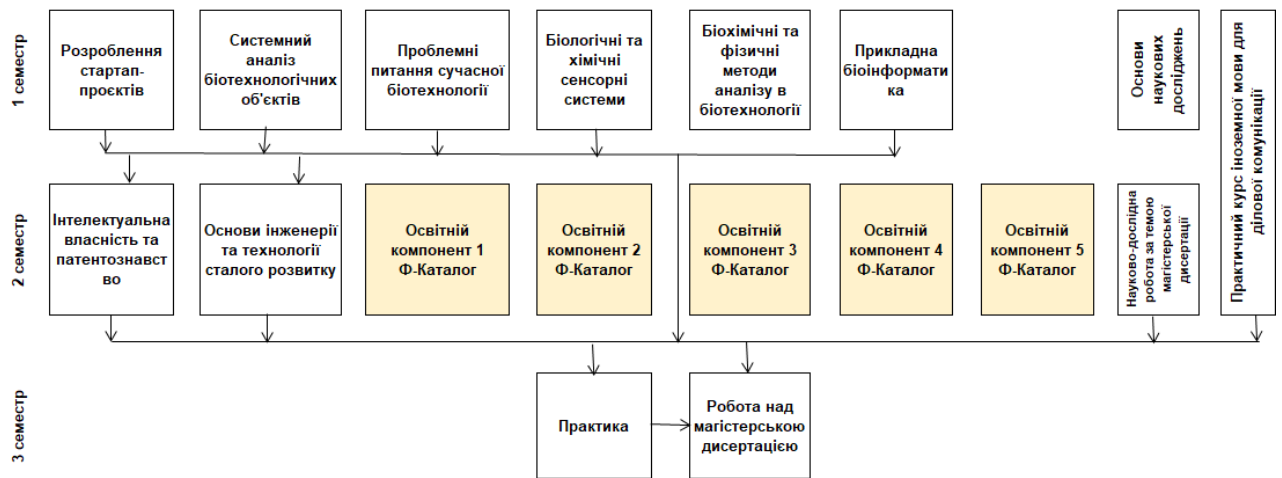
1 семестр

Розроблення стартап-проєктів

Системний аналіз біотехнологічних об'єктів

Проблемні питання сучасної біотехнології

Біологічні та хімічні сенсорні системи

Біохімічні та фізичні методи аналізу в біотехнології

Прикладна біоінформатика

Основи наукових досліджень

Практичний курс іноземної мови для ділової комунікації

2 семестр

Інтелектуальна власність та патентознавство

Основи інженерії та технології сталого розвитку

Освітній компонент 1 Ф-Каталог

Освітній компонент 2 Ф-Каталог

Освітній компонент 3 Ф-Каталог

Освітній компонент 4 Ф-Каталог

Освітній компонент 5 Ф-Каталог

Науково-дослідна робота за темою магістерської дисертації

3 семестр

Практика

Робота над магістерською дисертацією